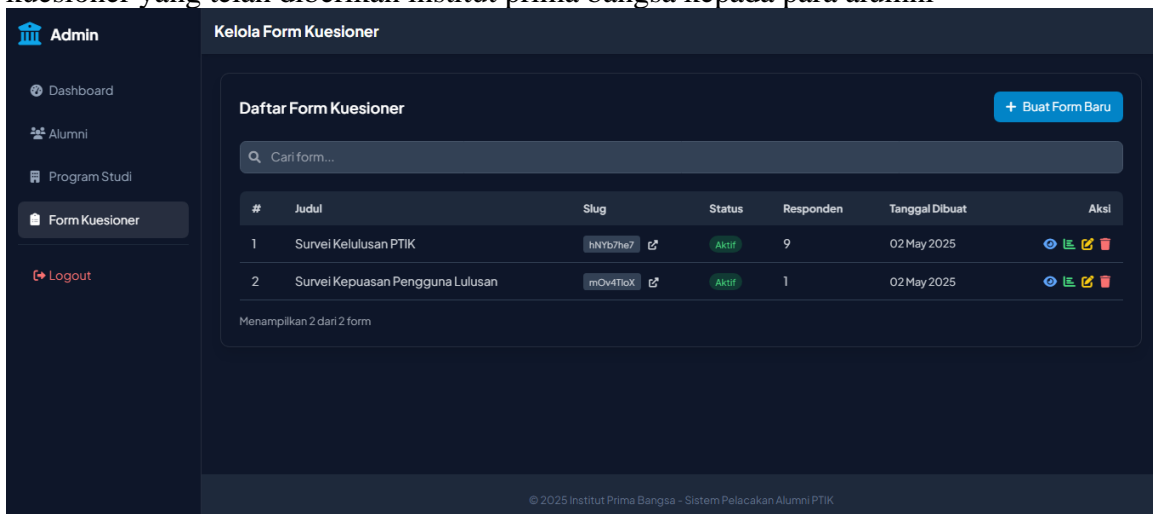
kuesioner yang telah diberikan Institut prima bangsa kepada para alumni

Admin

Dashboard

Alumni

Program Studi

Form Kuesioner

Logout

Kelola Form Kuesioner

Daftar Form Kuesioner

+ Buat Form Baru

Cari form...

| # | Judul | Slug | Status | Responden | Tanggal Dibuat | Aksi |
|---|---|---|---|---|---|---|
| 1 | Survei Kelulusan PTIK | hNYb7he7 | Aktif | 9 | 02 May 2025 | |
| 2 | Survei Kepuasan Pengguna Lulusan | mOv4TioX | Aktif | 1 | 02 May 2025 | |

Menampilkan 2 dari 2 form

© 2025 Institut Prima Bangsa - Sistem Pelacakan Alumni PTIK